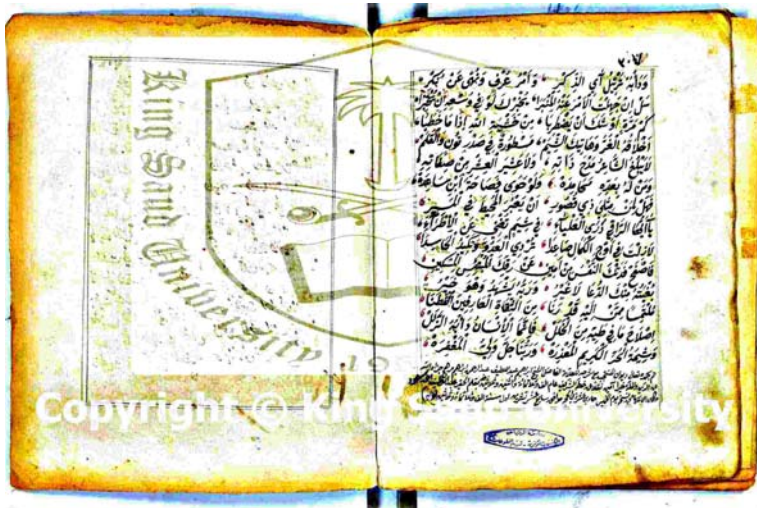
King Saud University 1957

Copyright © King Saud University

٢٠٧

وما به يحيل أبي الذكر • وأمر عرف وقوى عن نكر
سل ابن عباس الأمر عدة القليا • تحتري لو يقدر وشعر القرآن
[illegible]
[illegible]
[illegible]
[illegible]
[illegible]
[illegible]
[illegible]
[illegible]
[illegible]
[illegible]
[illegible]
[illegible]
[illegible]
وتبلغ اليد الكريم المغفرة • ومناقب بك المغفرة

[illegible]